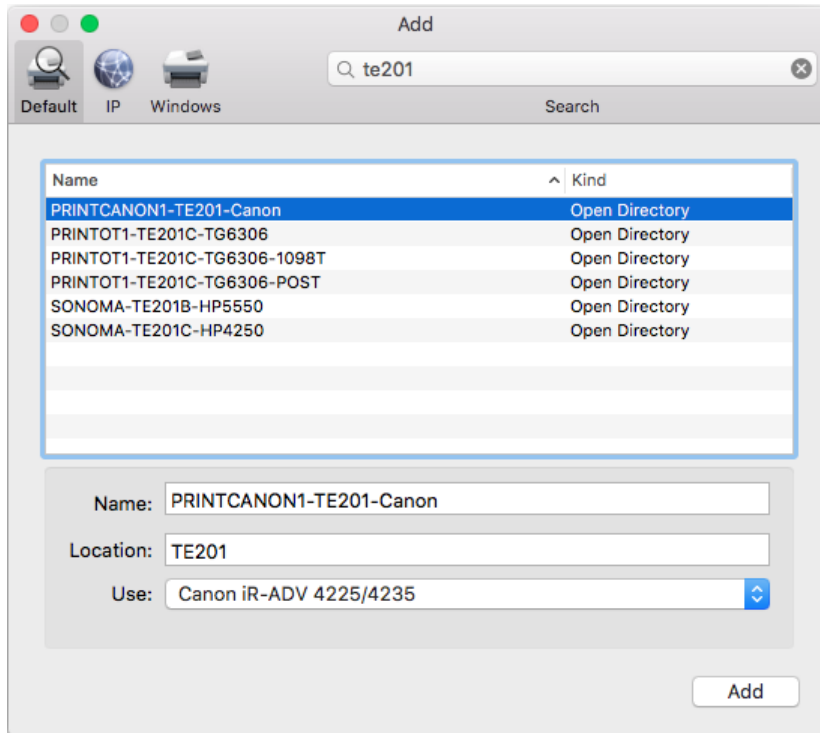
Add

Default IP Windows

te201

Search

| Name | Kind |
|---|---|
| PRINTCANON1-TE201-Canon | Open Directory |
| PRINTOT1-TE201C-TG6306 | Open Directory |
| PRINTOT1-TE201C-TG6306-1098T | Open Directory |
| PRINTOT1-TE201C-TG6306-POST | Open Directory |
| SONOMA-TE201B-HP5550 | Open Directory |
| SONOMA-TE201C-HP4250 | Open Directory |

Name: PRINTCANON1-TE201-Canon

Location: TE201

Use: Canon iR-ADV 4225/4235

Add